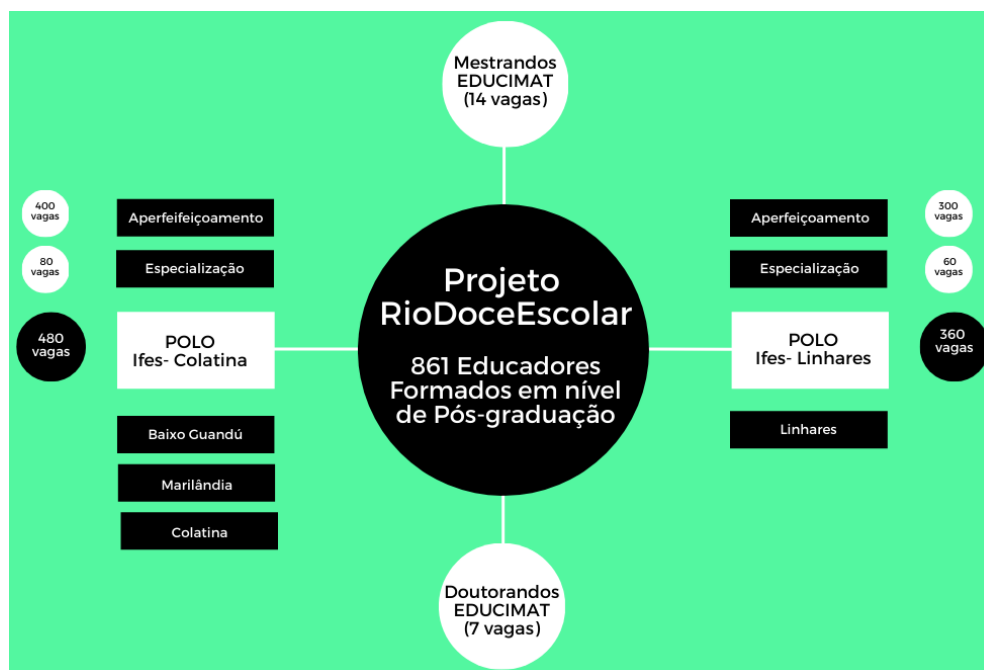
Mestrandos EDUCIMAT (14 vagas)

400 vagas

Aperfeifeiçoamento

80 vagas

Especialização

480 vagas

POLO Ifes- Colatina

Baixo Guandú

Marilândia

Colatina

Projeto RioDoceEscolar

861 Educadores Formados em nível de Pós-graduação

Aperfeiçoamento

300 vagas

Especialização

60 vagas

POLO Ifes- Linhares

360 vagas

Linhares

Doutorandos EDUCIMAT (7 vagas)